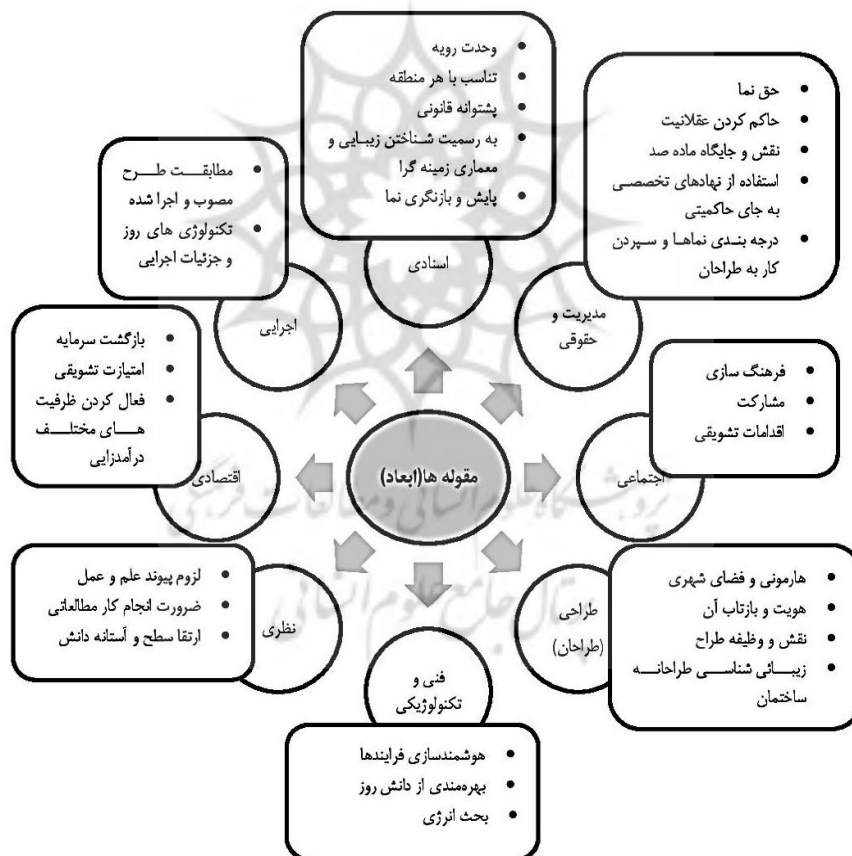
مقوله ها(ابعاد)

اسنادی
- وحدت رویه
- تناسب با هر منطقه
- پشتوانه قانونی
- به رسمیت شناختن زیبایی و معماری زمینه گرا
- پایش و بازنگری نما

مدیریت و حقوقی
- حق نما
- حاکم کردن عقلانیت
- نقش و جایگاه ماده صد
- استفاده از نهادهای تخصصی به جای حاکمیتی
- درجه بندی نماها و سپردن کار به طراحان

اجتماعی
- فرهنگ سازی
- مشارکت
- اقدامات تشویقی

طراحی (طراحان)
- هارمونی و فضای شهری
- هویت و بازتاب آن
- نقش و وظیفه طراح
- زیبائی شناسی طراحانه ساختمان

فنی و تکنولوژیکی
- هوشمندسازی فرایندها
- بهره‌مندی از دانش روز
- بحث انرژی

نظری
- لزوم پیوند علم و عمل
- ضرورت انجام کار مطالعاتی
- ارتقا سطح و آستانه دانش

اقتصادی
- بازگشت سرمایه
- امتیازت تشویقی
- فعال کردن ظرفیت های مختلف درآمدزایی

اجرایی
- مطابقت طرح مصوب و اجرا شده
- تکنولوژی های روز و جزئیات اجرایی